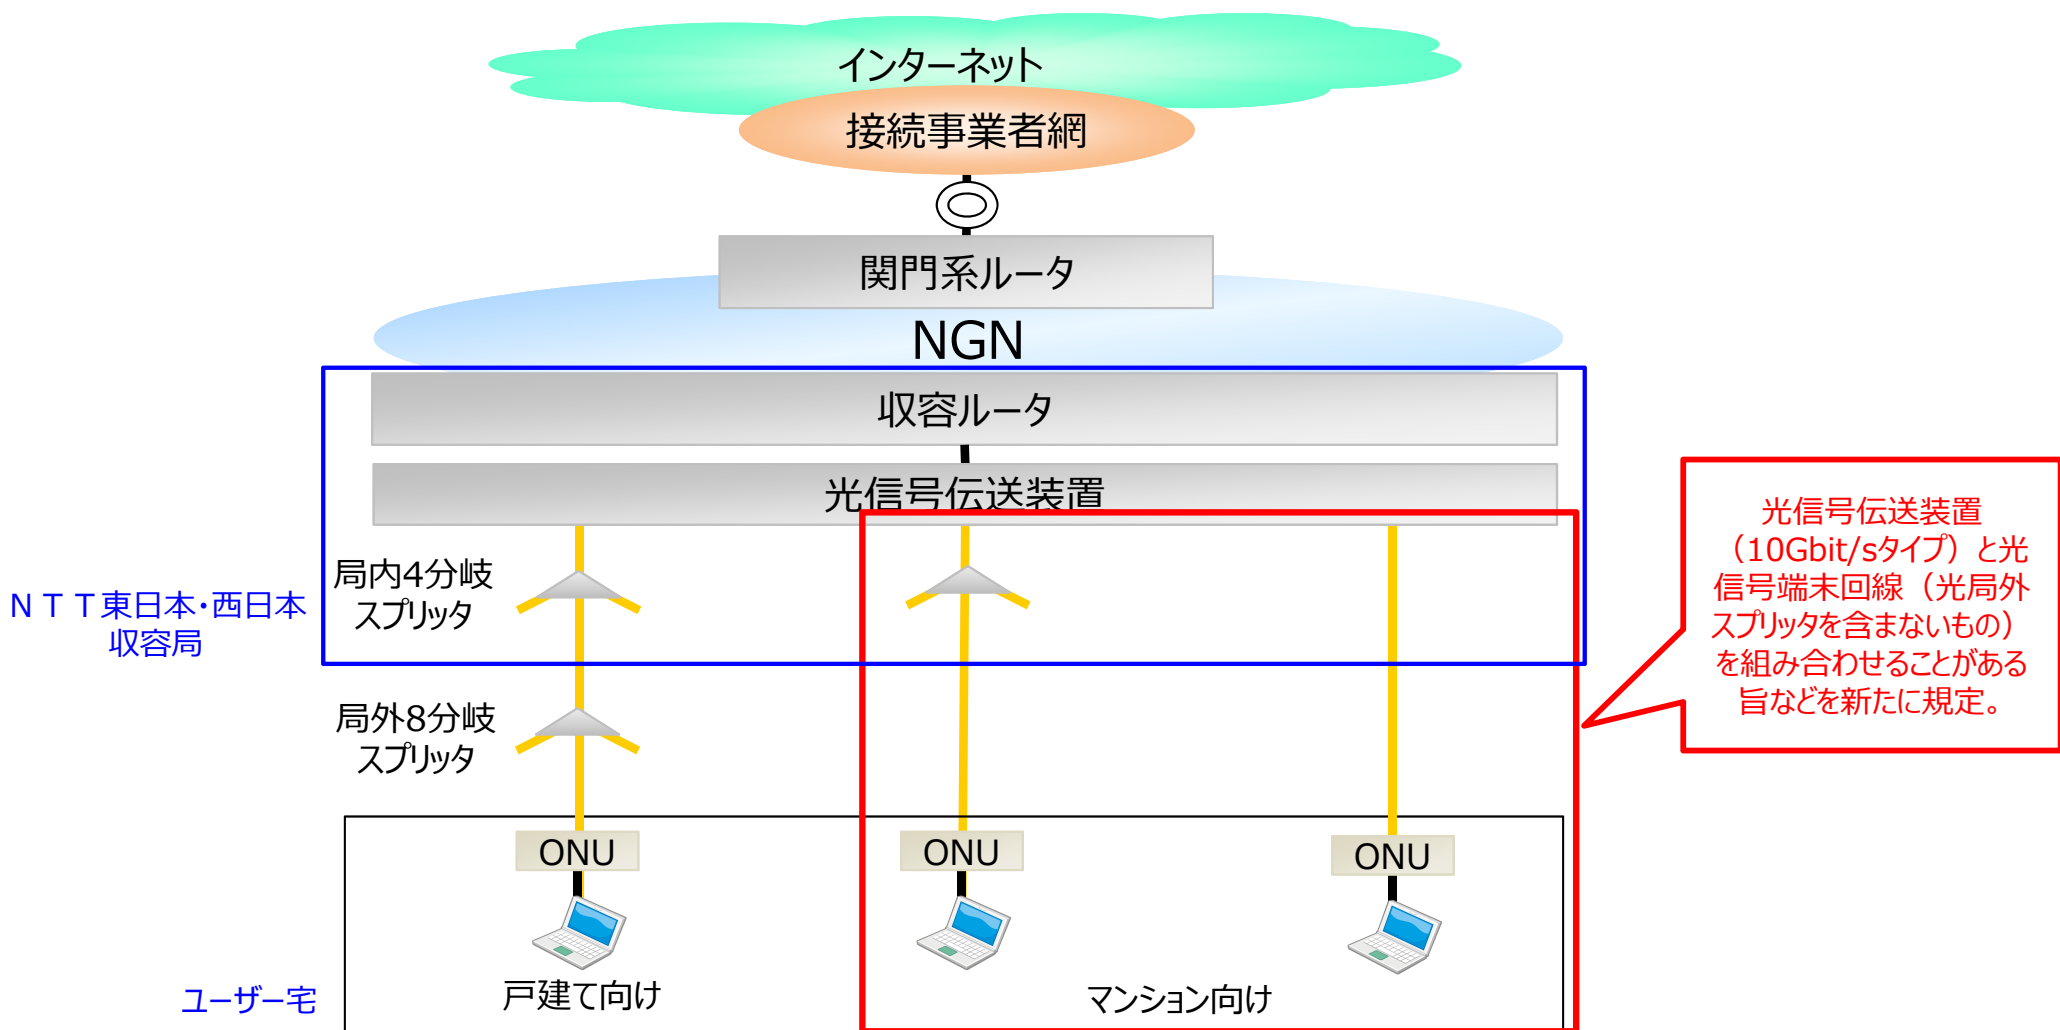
インターネット
接続事業者網
関門系ルータ
NGN
収容ルータ
光信号伝送装置
光信号伝送装置（10Gbit/sタイプ）と光信号端末回線（光局外スプリッタを含まないもの）を組み合わせることがある旨などを新たに規定。
ＮＴＴ東日本･西日本収容局
局内4分岐スプリッタ
局外8分岐スプリッタ
ONU
ONU
ONU
ユーザー宅
戸建て向け
マンション向け